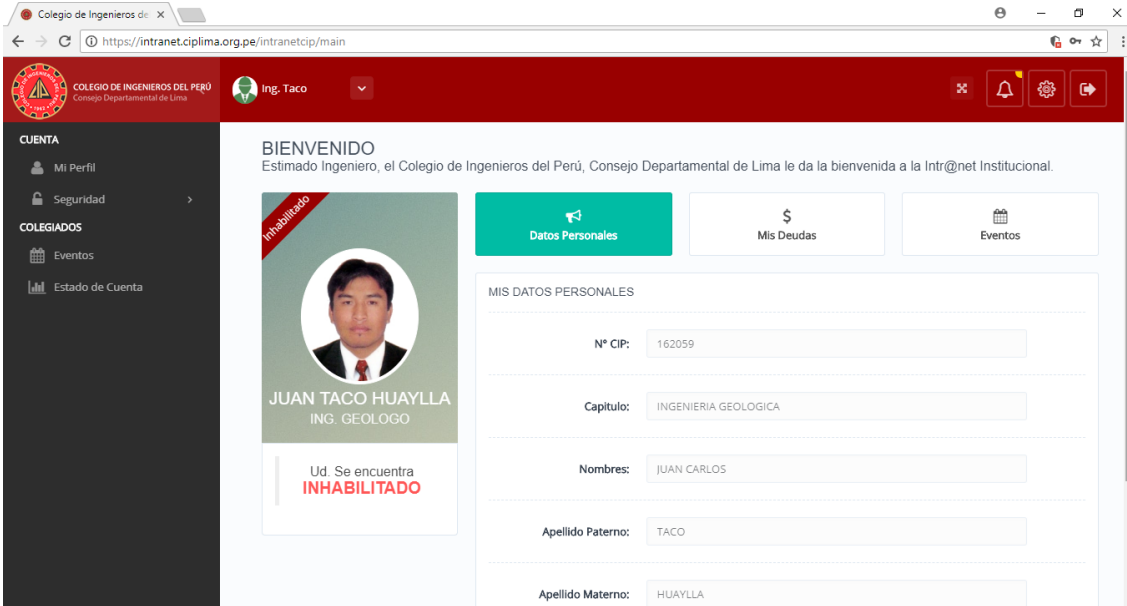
Colegio de Ingenieros de ×

https://intranet.ciplima.org.pe/intranetcip/main

COLEGIO DE INGENIEROS DEL PERÚ
Consejo Departamental de Lima

Ing. Taco

CUENTA
Mi Perfil
Seguridad
COLEGIADOS
Eventos
Estado de Cuenta

BIENVENIDO
Estimado Ingeniero, el Colegio de Ingenieros del Perú, Consejo Departamental de Lima le da la bienvenida a la Intr@net Institucional.

Inhabilitado

JUAN TACO HUAYLLA
ING. GEOLOGO

Ud. Se encuentra
INHABILITADO

Datos Personales

$
Mis Deudas

Eventos

MIS DATOS PERSONALES

| | |
|---|---|
| N° CIP: | 162059 |
| Capitulo: | INGENIERIA GEOLOGICA |
| Nombres: | JUAN CARLOS |
| Apellido Paterno: | TACO |
| Apellido Materno: | HUAYLLA |